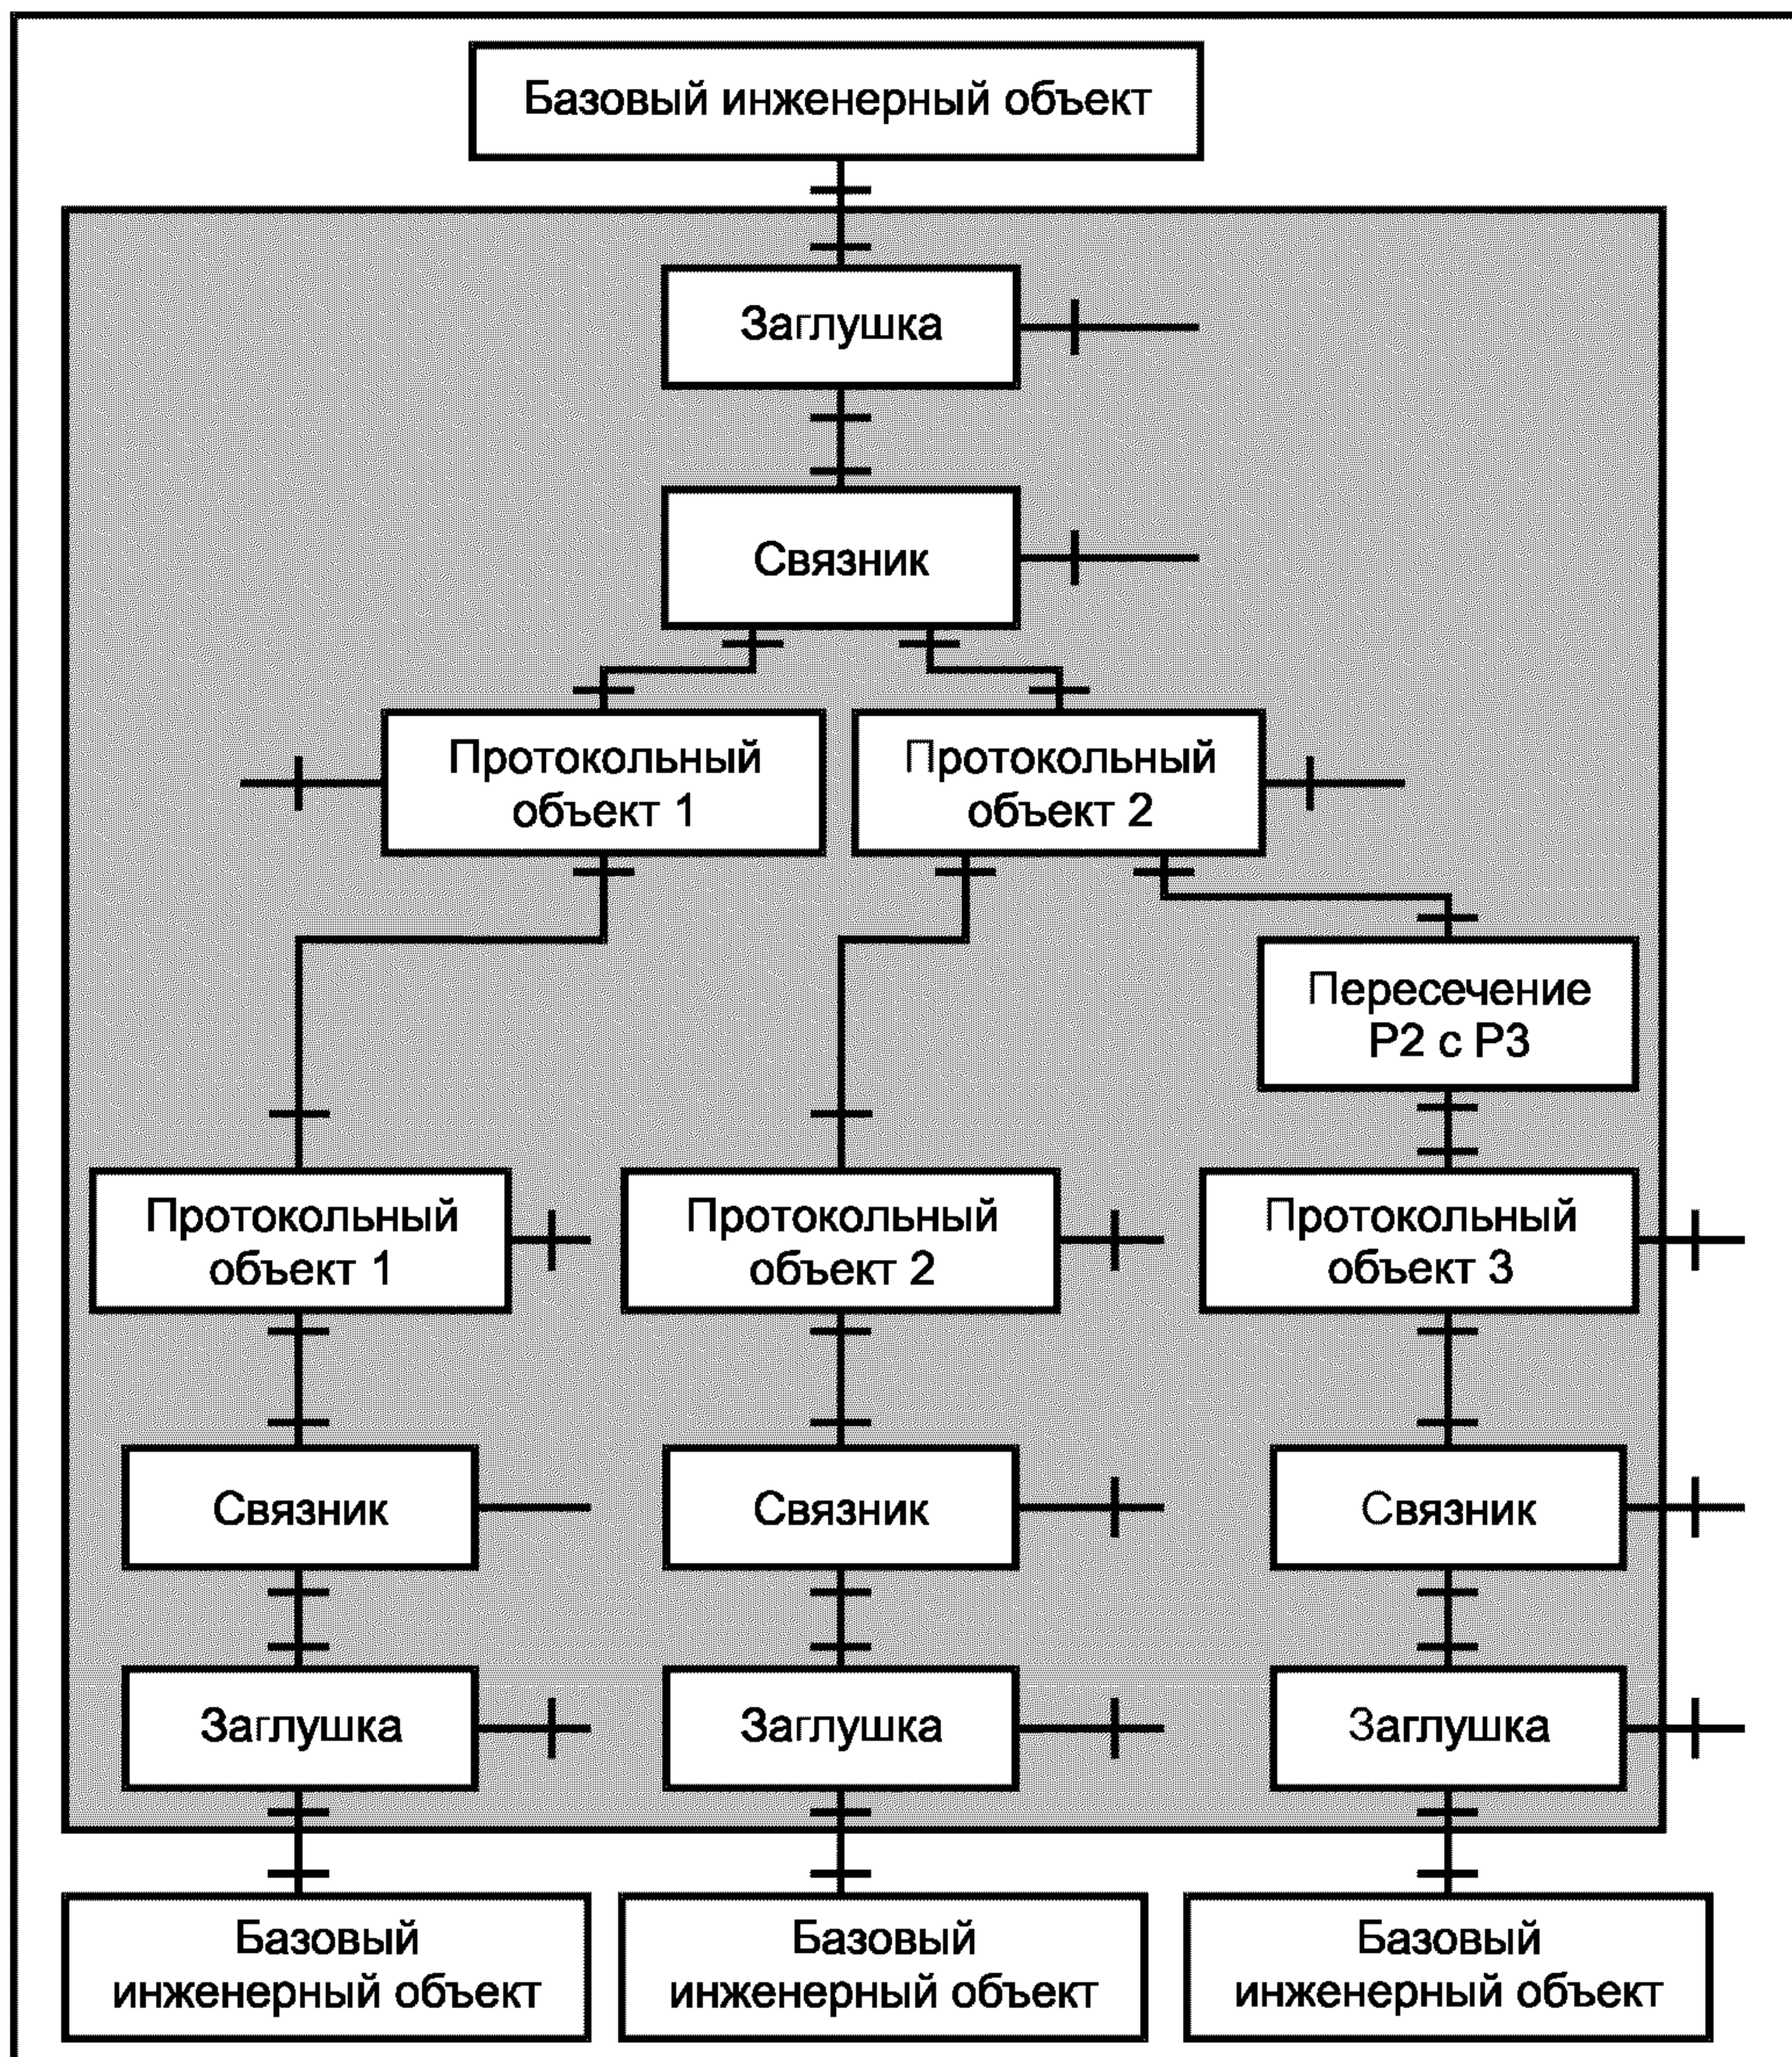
Базовый инженерный объект

Заглушка

Связник

Протокольный объект 1

Протокольный объект 2

Пересечение Р2 с Р3

Протокольный объект 1

Протокольный объект 2

Протокольный объект 3

Связник

Связник

Связник

Заглушка

Заглушка

Заглушка

Базовый инженерный объект

Базовый инженерный объект

Базовый инженерный объект